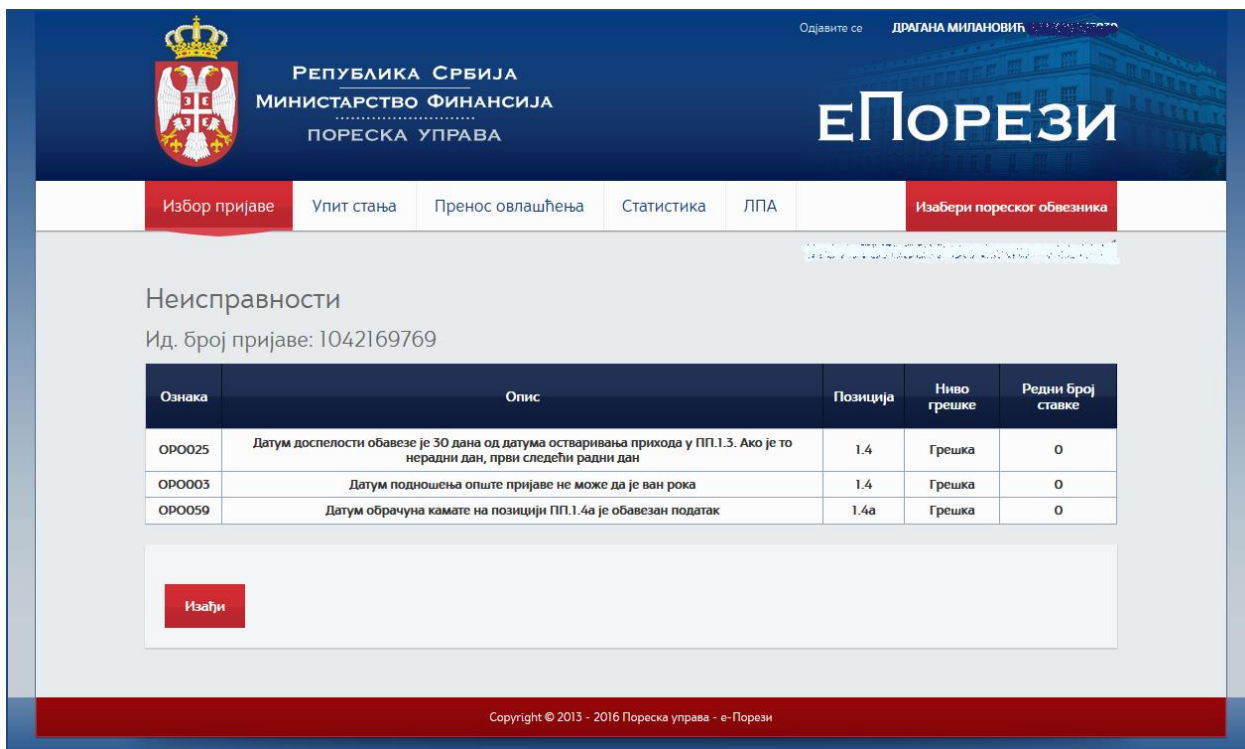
Одјавите се ДРАГАНА МИЛАНОВИЋ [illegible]

РЕПУБЛИКА СРБИЈА
МИНИСТАРСТВО ФИНАНСИЈА
ПОРЕСКА УПРАВА

еПОРЕЗИ

Избор пријаве | Упит стања | Пренос овлашћења | Статистика | ЛПА | Изабери пореског обвезника

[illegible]

Неисправности

Ид. број пријаве: 1042169769

| Ознака | Опис | Позиција | Ниво грешке | Редни број ставке |
|---|---|---|---|---|
| OPO025 | Датум доспелости обавезе је 30 дана од датума остваривања прихода у ПП.1.3. Ако је то нерадни дан, први следећи радни дан | 1.4 | Грешка | 0 |
| OPO003 | Датум подношења опште пријаве не може да је ван рока | 1.4 | Грешка | 0 |
| OPO059 | Датум обрачуна камате на позицији ПП.1.4а је обавезан податак | 1.4а | Грешка | 0 |

Изађи

Copyright © 2013 - 2016 Пореска управа - е-Порези